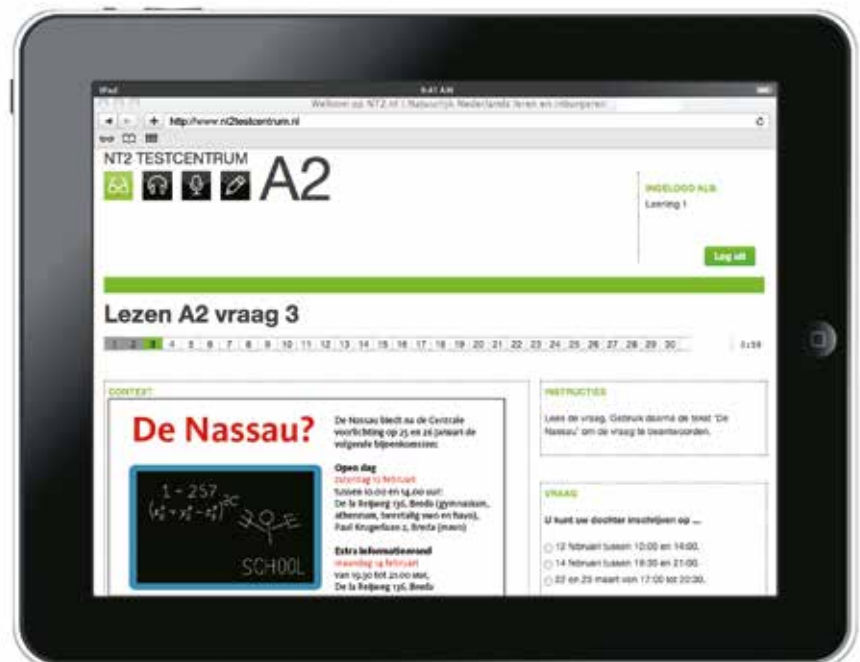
iPad 9:41 AM

Welkom op NT2.nl | Natuurlijk Nederlands leren en inburgeren

http://www.nt2testcentrum.nl

NT2 TESTCENTRUM

A2

INGELOGD ALS:
Leerling 1

Log uit

Lezen A2 vraag 3

1 2 3 4 5 6 7 8 9 10 11 12 13 14 15 16 17 18 19 20 21 22 23 24 25 26 27 28 29 30

1:59

CONTEXT

De Nassau?

$1 - 257$
$(x_1^2 + y_1^2 - r_1^2)$

SCHOOL

De Nassau biedt na de Centrale voorlichting op 25 en 26 januari de volgende bijeenkomsten:

Open dag
zaterdag 12 februari
tussen 10.00 en 14.00 uur:
De la Reijweg 156, Breda (gymnasium, atheneum, tweetalig vwo en havo), Paul Krugerlaan 2, Breda (mavo)

Extra informatieavond
maandag 14 februari
van 19.30 tot 21.00 uur,
De la Reijweg 156, Breda

INSTRUCTIE

Lees de vraag. Gebruik daarna de tekst 'De Nassau' om de vraag te beantwoorden.

VRAAG

U kunt uw dochter inschrijven op ...

12 februari tussen 10:00 en 14:00.
14 februari tussen 19:30 en 21:00.
22 en 23 maart van 17:00 tot 20:30.